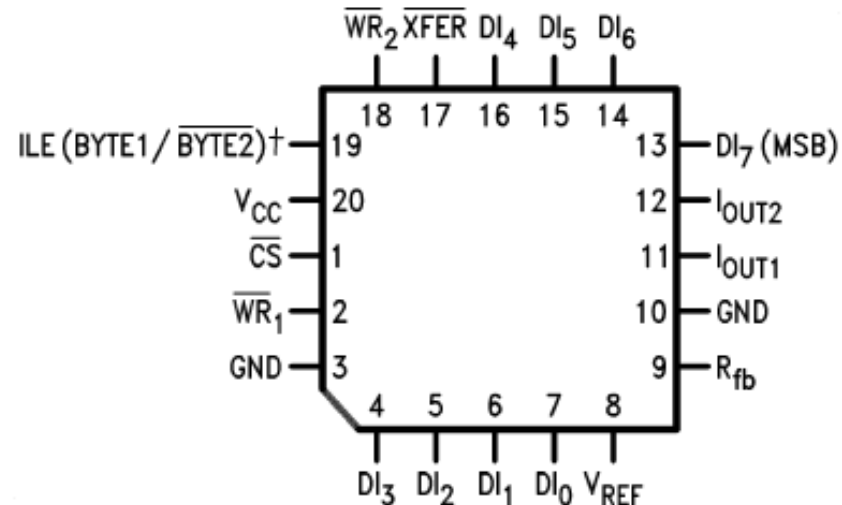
$\overline{WR}_2$ $\overline{XFER}$ $DI_4$ $DI_5$ $DI_6$

18 17 16 15 14

ILE (BYTE1 / $\overline{BYTE2}$)† 19

$V_{CC}$ 20

$\overline{CS}$ 1

$\overline{WR}_1$ 2

GND 3

13 $DI_7$ (MSB)

12 $I_{OUT2}$

11 $I_{OUT1}$

10 GND

9 $R_{fb}$

4 5 6 7 8

$DI_3$ $DI_2$ $DI_1$ $DI_0$ $V_{REF}$